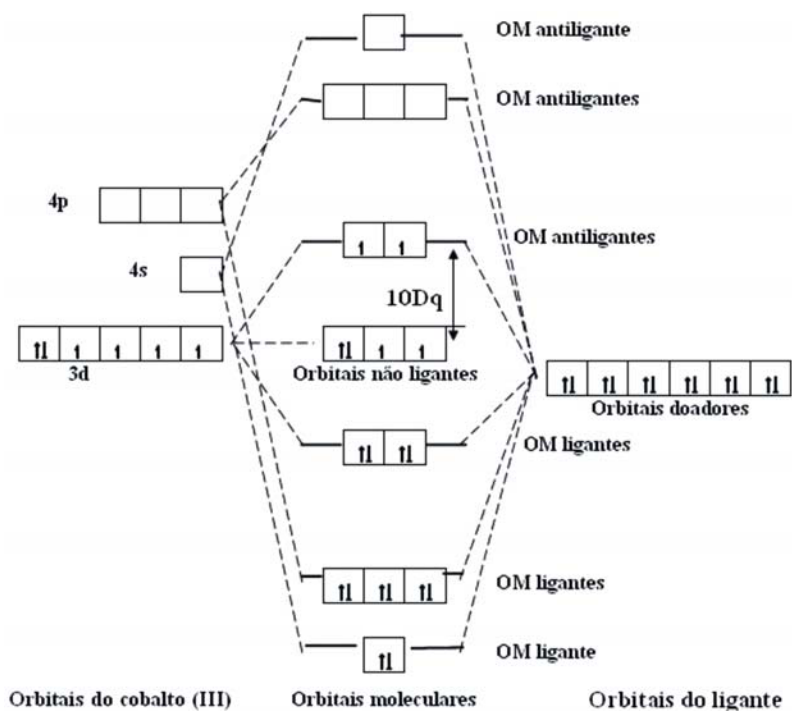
OM antiligante

OM antiligantes

4p

OM antiligantes

4s

10Dq

↿⇂ ↿ ↿ ↿ ↿

3d

↿⇂ ↿ ↿

Orbitais não ligantes

↿⇂ ↿⇂ ↿⇂ ↿⇂ ↿⇂ ↿⇂

Orbitais doadores

↿⇂ ↿⇂

OM ligantes

↿⇂ ↿⇂ ↿⇂

OM ligantes

↿⇂

OM ligante

Orbitais do cobalto (III)

Orbitais moleculares

Orbitais do ligante